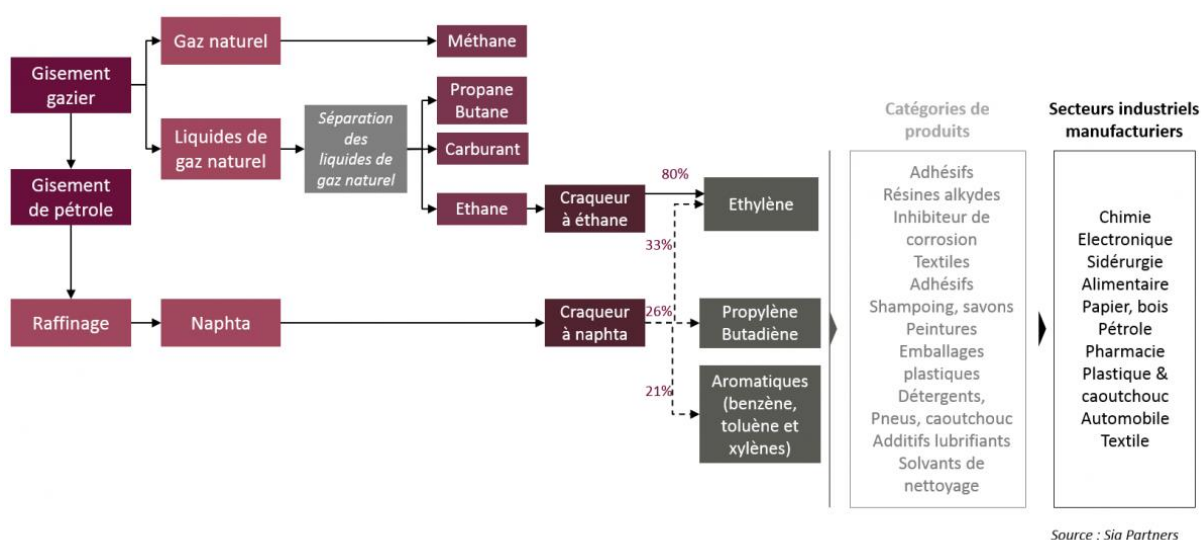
Gisement gazier

Gaz naturel

Méthane

Liquides de gaz naturel

Séparation des liquides de gaz naturel

Propane Butane

Carburant

Ethane

Craqueur à éthane

80%

Ethylène

33%

Gisement de pétrole

Raffinage

Naphta

Craqueur à naphta

26%

Propylène Butadiène

21%

Aromatiques (benzène, toluène et xylènes)

Catégories de produits

Adhésifs
Résines alkydes
Inhibiteur de corrosion
Textiles
Adhésifs
Shampoing, savons
Peintures
Emballages plastiques
Détergents,
Pneus, caoutchouc
Additifs lubrifiants
Solvants de nettoyage

Secteurs industriels manufacturiers

Chimie
Electronique
Sidérurgie
Alimentaire
Papier, bois
Pétrole
Pharmacie
Plastique & caoutchouc
Automobile
Textile

Source : Sia Partners